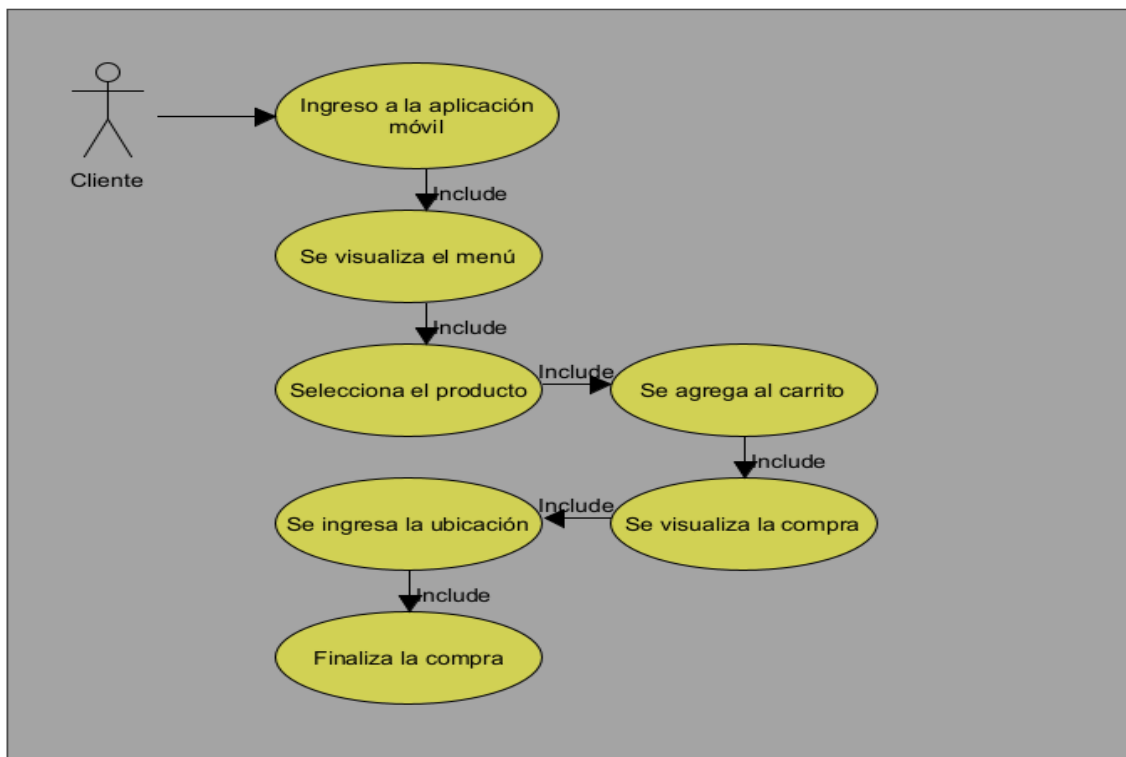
Cliente

Ingreso a la aplicación móvil

Include

Se visualiza el menú

Include

Selecciona el producto

Include

Se agrega al carrito

Include

Se ingresa la ubicación

Include

Se visualiza la compra

Include

Finaliza la compra